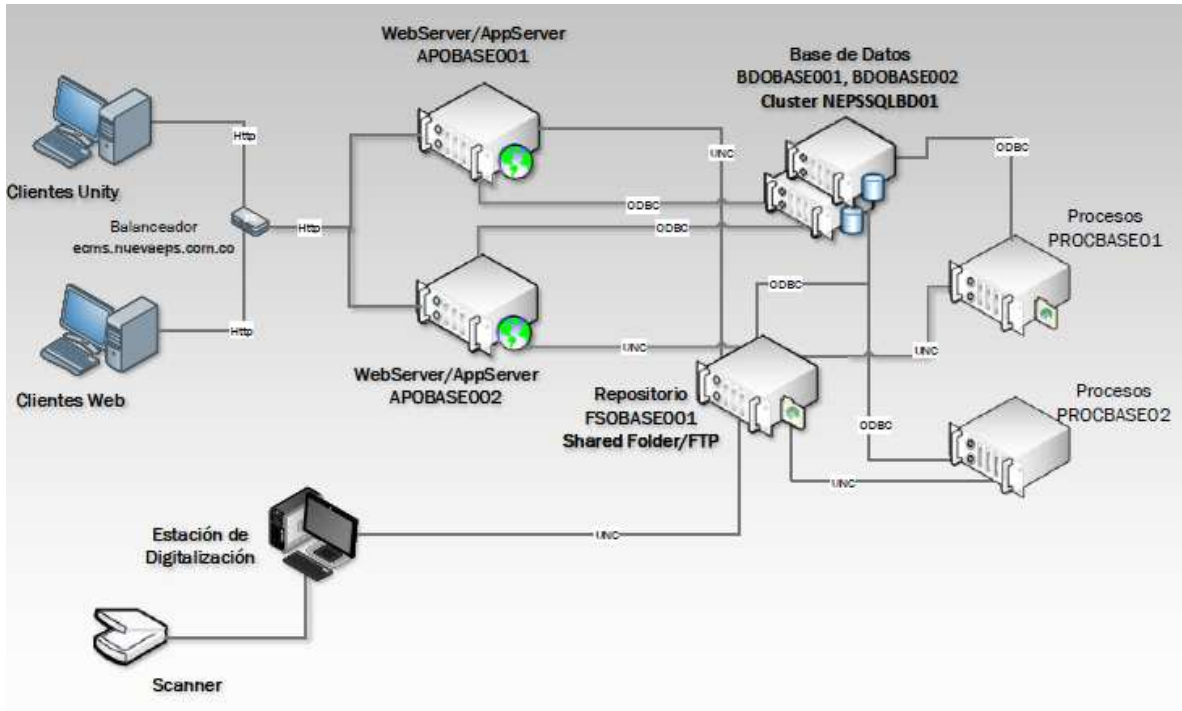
WebServer/AppServer
APOBASE001

Base de Datos
BDOBASE001, BDOBASE002
Cluster NEPSSQLBD01

Http

UNC

ODBC

Clientes Unity

Balanceador
ecms.nuevaeps.com.co

Http

ODBC

ODBC

Procesos
PROCBASE01

ODBC

Http

Clientes Web

UNC

UNC

WebServer/AppServer
APOBASE002

Repositorio
FSOBASE001
Shared Folder/FTP

Procesos
PROCBASE02

ODBC

UNC

Estación de
Digitalización

UNC

Scanner